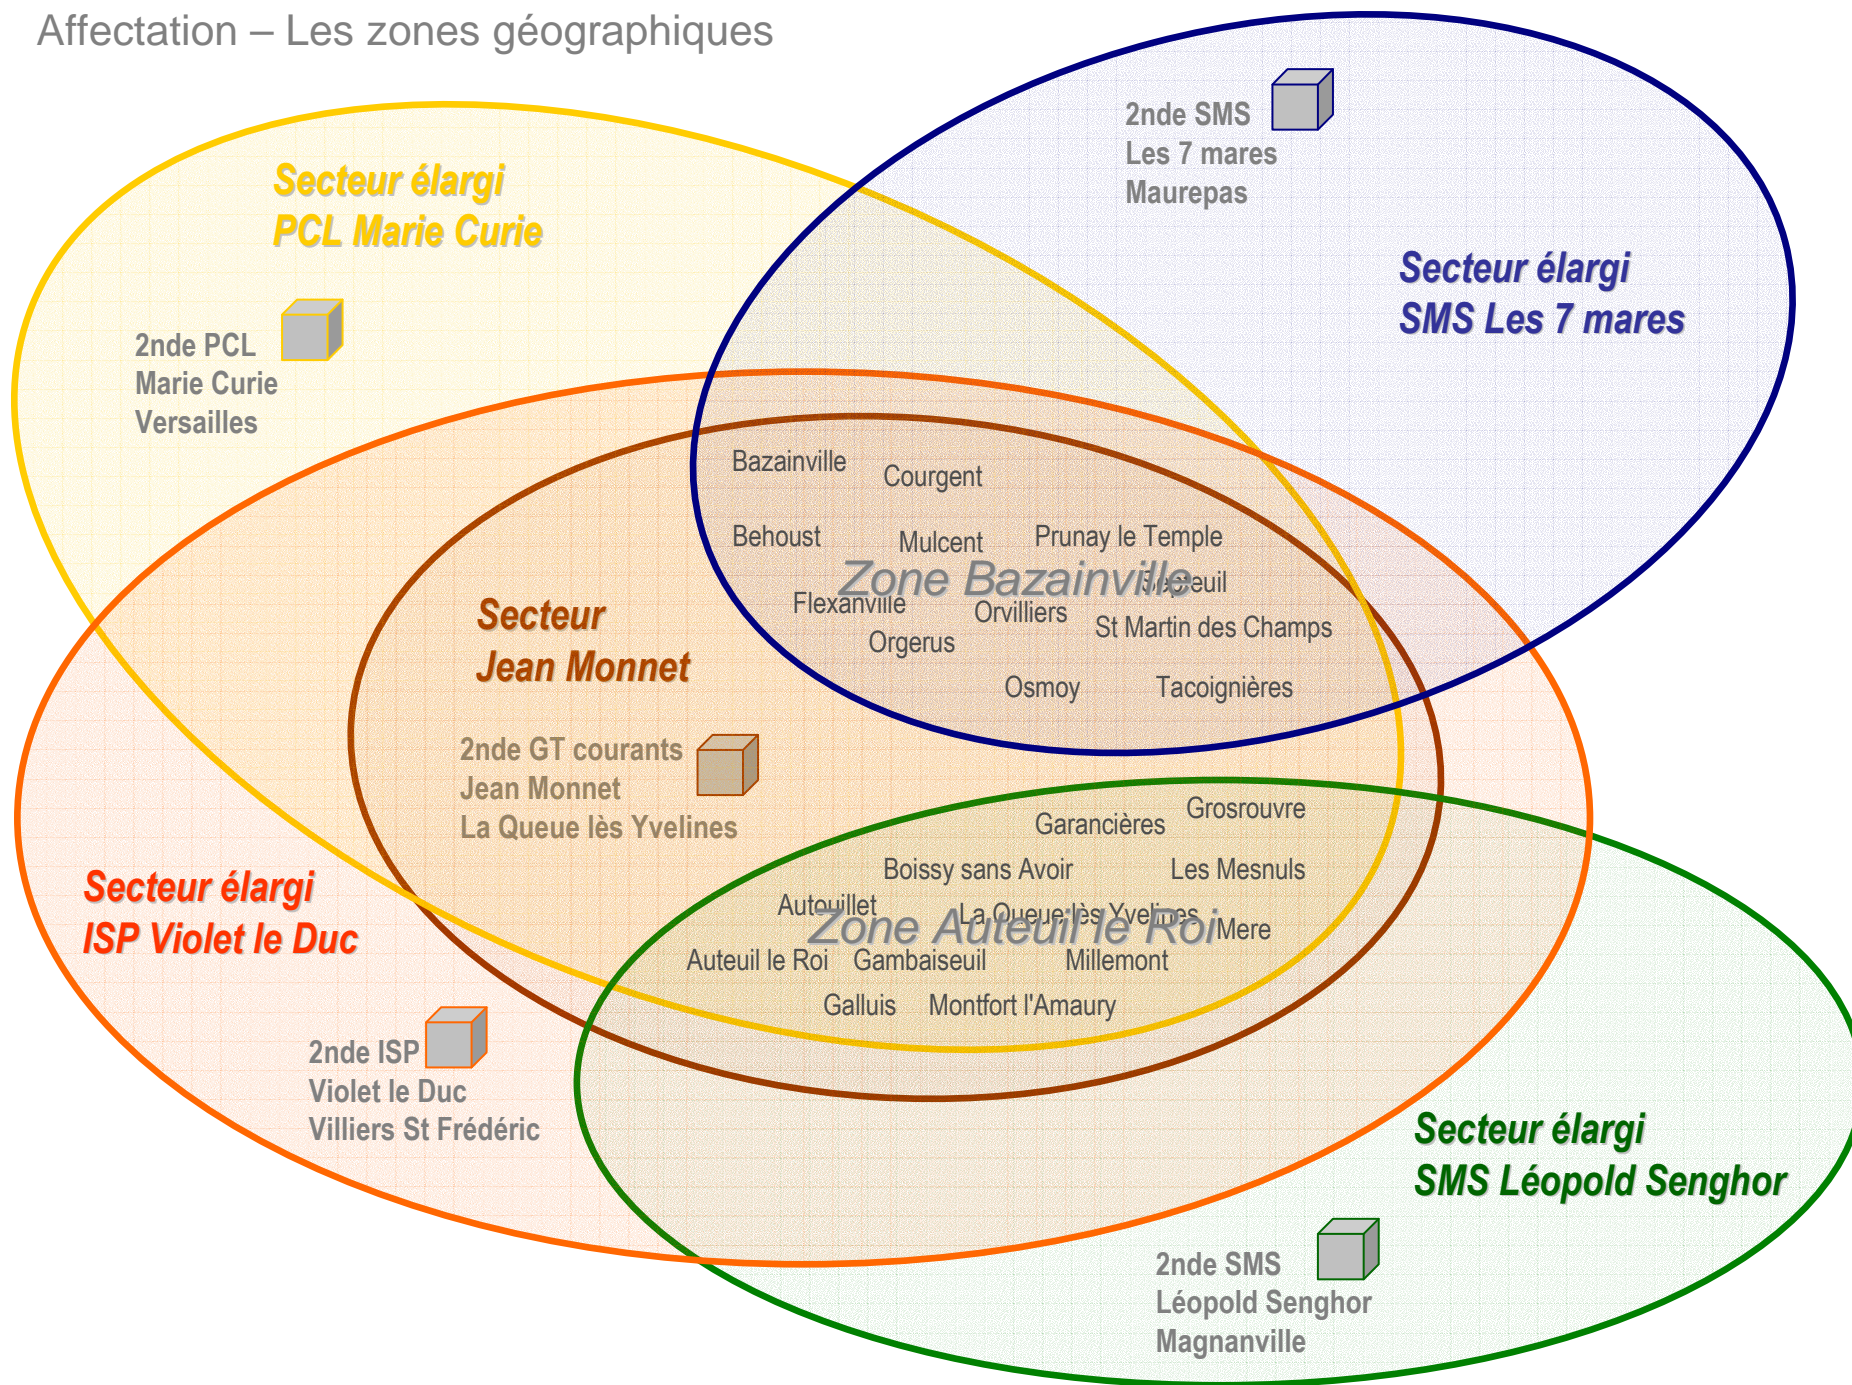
Affectation – Les zones géographiques

2nde SMS
Les 7 mares
Maurepas

Secteur élargi
PCL Marie Curie

Secteur élargi
SMS Les 7 mares

2nde PCL
Marie Curie
Versailles

Bazainville
Courgent
Behoust
Mulcent
Prunay le Temple
Zone Bazainville
Tilleuil
Flexanville
Orvilliers
St Martin des Champs
Orgerus
Osmoy
Tacoignières

Secteur
Jean Monnet

2nde GT courants
Jean Monnet
La Queue lès Yvelines

Garancières
Grosrouvre
Boissy sans Avoir
Les Mesnuls
Autouillet
La Queue lès Yvelines
Zone Auteuil le Roi
Mere
Auteuil le Roi
Gambaiseuil
Millemont
Galluis
Montfort l'Amaury

Secteur élargi
ISP Violet le Duc

2nde ISP
Violet le Duc
Villiers St Frédéric

Secteur élargi
SMS Léopold Senghor

2nde SMS
Léopold Senghor
Magnanville